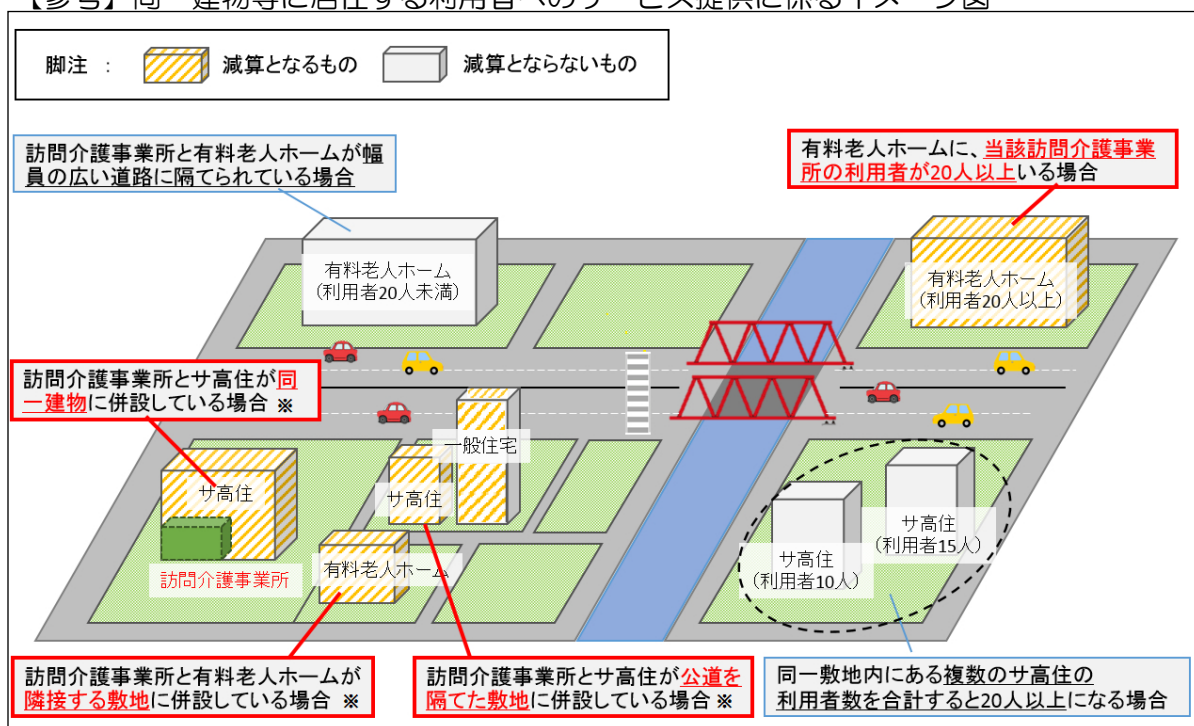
【参考】同一建物等に居住する利用者へのサービス提供に係るイメージ図

脚注 ： 減算となるもの 減算とならないもの

訪問介護事業所と有料老人ホームが幅員の広い道路に隔てられている場合

有料老人ホームに、当該訪問介護事業所の利用者が20人以上いる場合

有料老人ホーム（利用者20人未満）

有料老人ホーム（利用者20人以上）

訪問介護事業所とサ高住が同一建物に併設している場合 ※

一般住宅

サ高住

サ高住

訪問介護事業所

有料老人ホーム

サ高住（利用者15人）

サ高住（利用者10人）

訪問介護事業所と有料老人ホームが隣接する敷地に併設している場合 ※

訪問介護事業所とサ高住が公道を隔てた敷地に併設している場合 ※

同一敷地内にある複数のサ高住の利用者数を合計すると20人以上になる場合